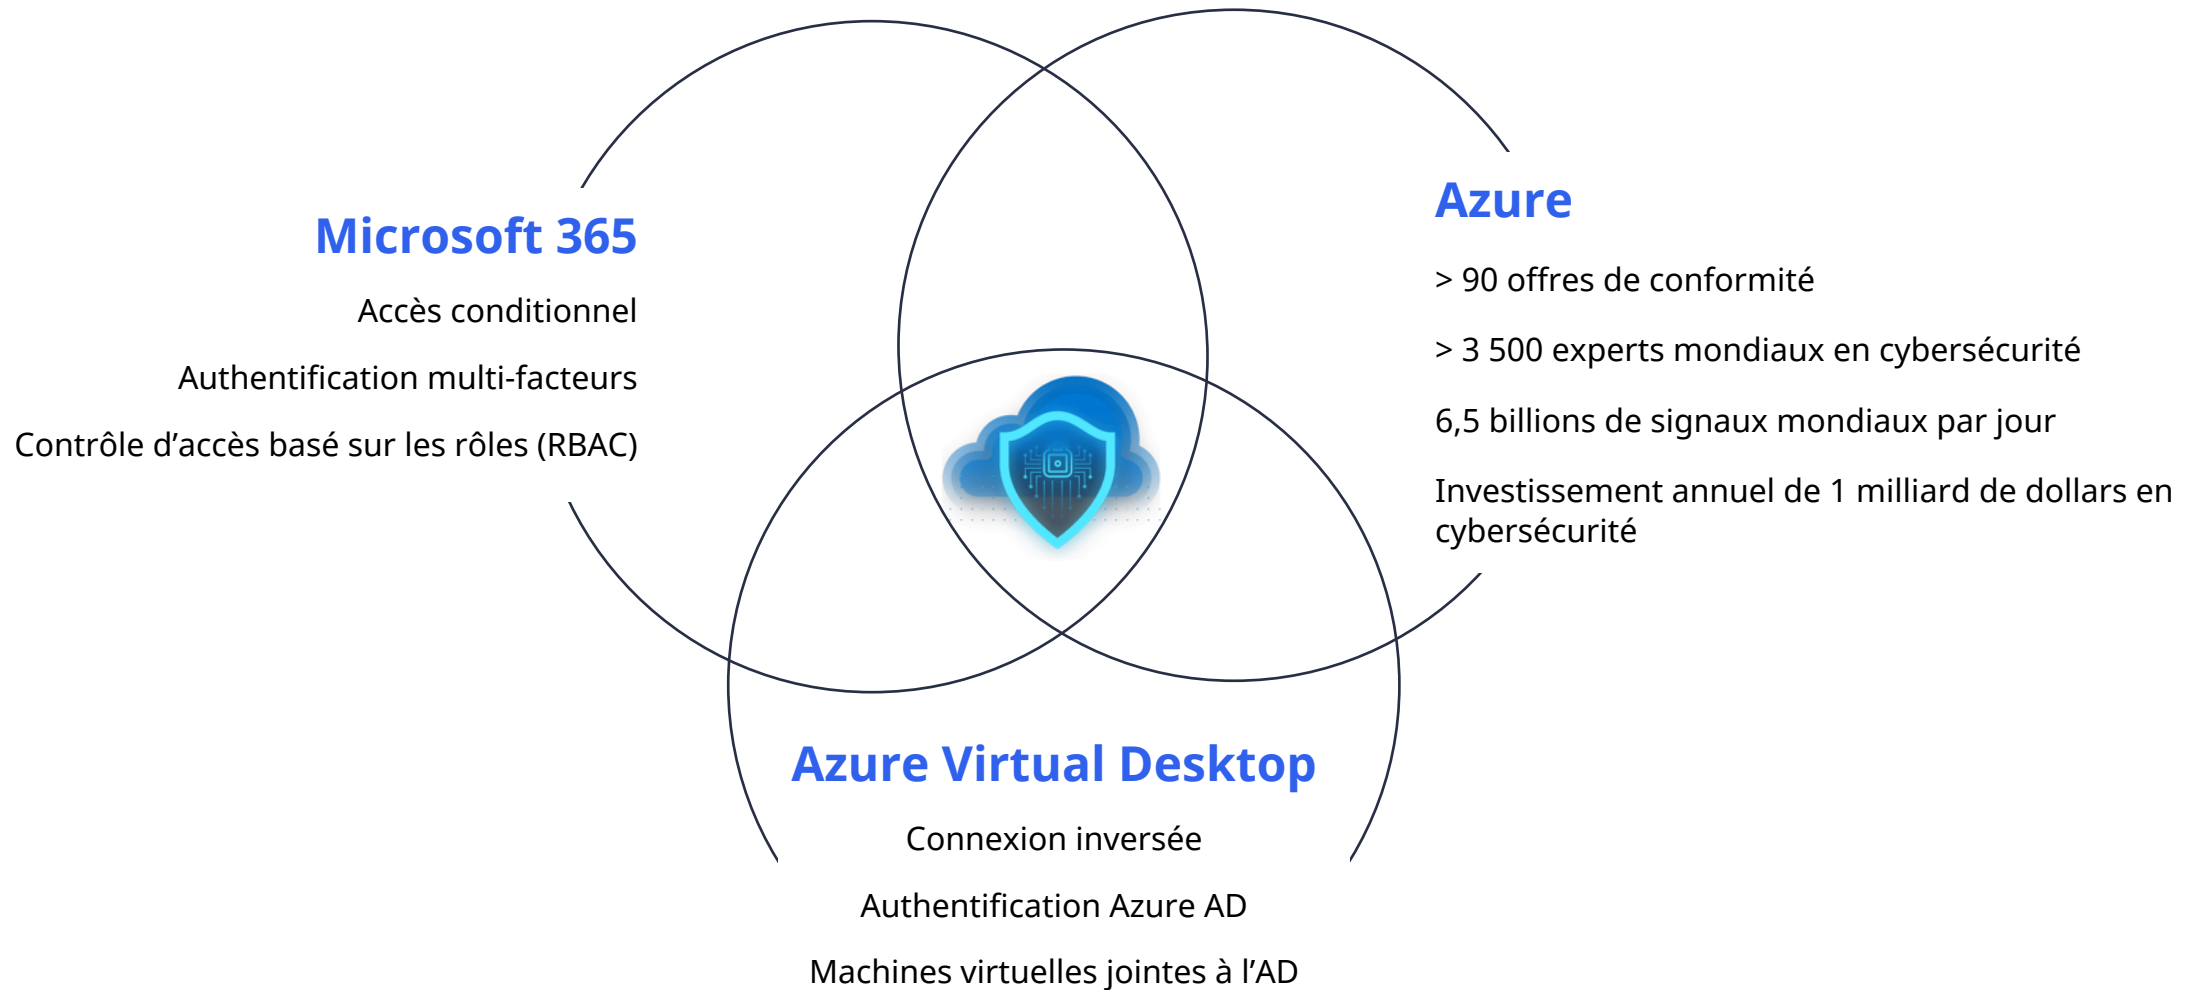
Microsoft 365

Accès conditionnel

Authentification multi-facteurs

Contrôle d'accès basé sur les rôles (RBAC)

Azure

> 90 offres de conformité

> 3 500 experts mondiaux en cybersécurité

6,5 billions de signaux mondiaux par jour

Investissement annuel de 1 milliard de dollars en cybersécurité

Azure Virtual Desktop

Connexion inversée

Authentification Azure AD

Machines virtuelles jointes à l'AD